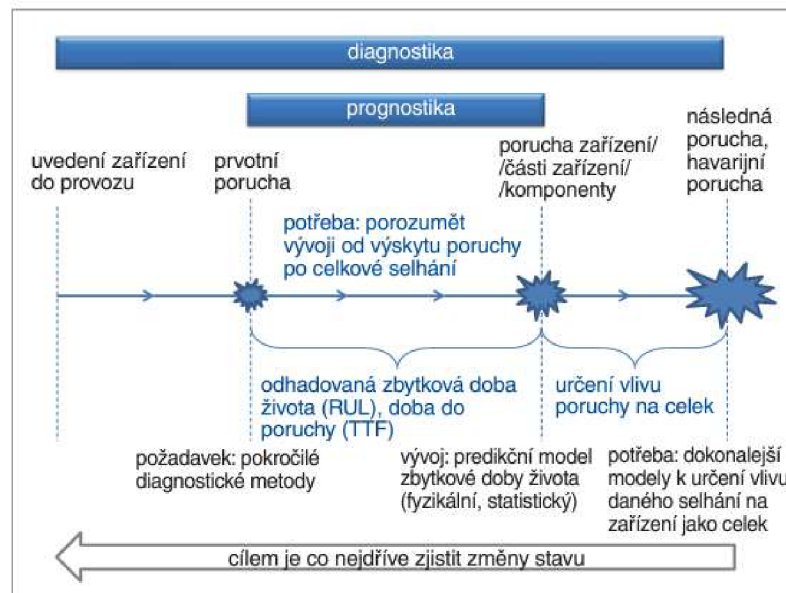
diagnostika

prognostika

uvedení zařízení do provozu

prvotní porucha

porucha zařízení/ /části zařízení/ /komponenty

následná porucha, havarijní porucha

potřeba: porozumět vývoji od výskytu poruchy po celkové selhání

odhadovaná zbytková doba života (RUL), doba do poruchy (TTF)

určení vlivu poruchy na celek

požadavek: pokročilé diagnostické metody

vývoj: predikční model zbytkové doby života (fyzikální, statistický)

potřeba: dokonalejší modely k určení vlivu daného selhání na zařízení jako celek

cílem je co nejdříve zjistit změny stavu